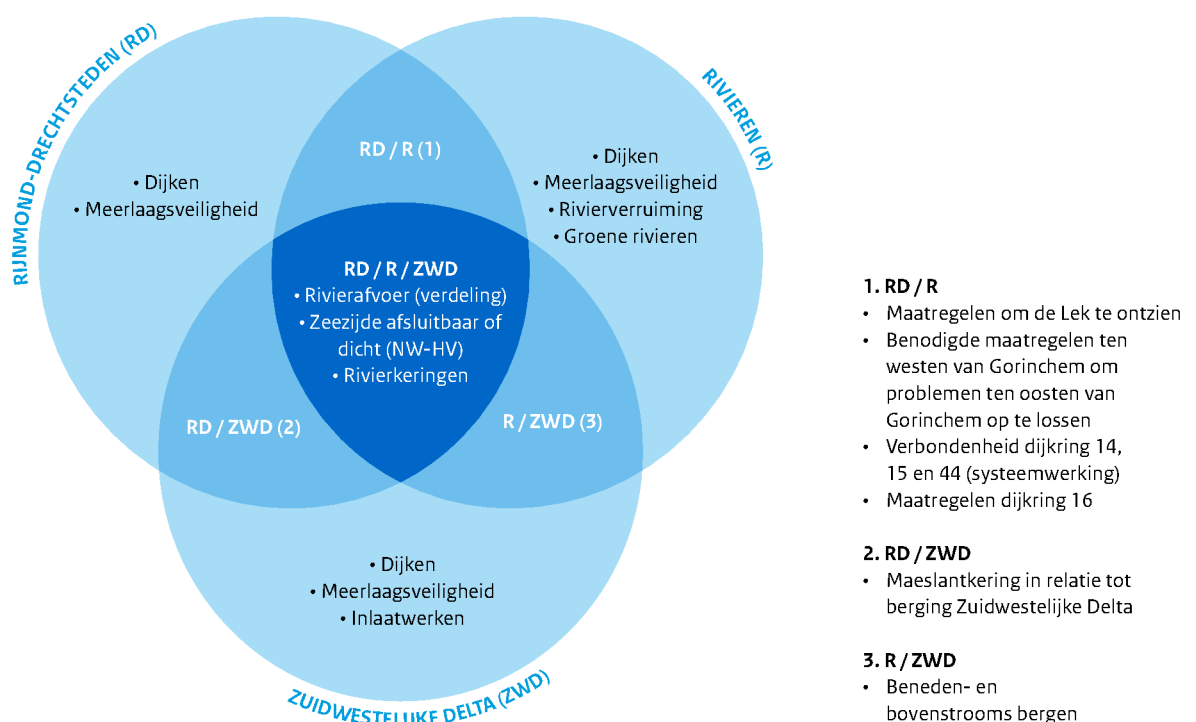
RIJNMOND-DRECHTSTEDEN (RD)

RIVIEREN (R)

ZUIDWESTELIJKE DELTA (ZWD)

• Dijken
• Meerlaagsveiligheid

RD / R (1)

• Dijken
• Meerlaagsveiligheid
• Rivierverruiming
• Groene rivieren

RD / R / ZWD
• Rivierafvoer (verdeling)
• Zeezijde afsluitbaar of dicht (NW-HV)
• Rivierkeringen

RD / ZWD (2)

R / ZWD (3)

• Dijken
• Meerlaagsveiligheid
• Inlaatwerken

1. RD / R
• Maatregelen om de Lek te ontzien
• Benodigde maatregelen ten westen van Gorinchem om problemen ten oosten van Gorinchem op te lossen
• Verbondenheid dijkring 14, 15 en 44 (systeemwerking)
• Maatregelen dijkring 16

2. RD / ZWD
• Maeslantkering in relatie tot berging Zuidwestelijke Delta

3. R / ZWD
• Beneden- en bovenstrooms bergen